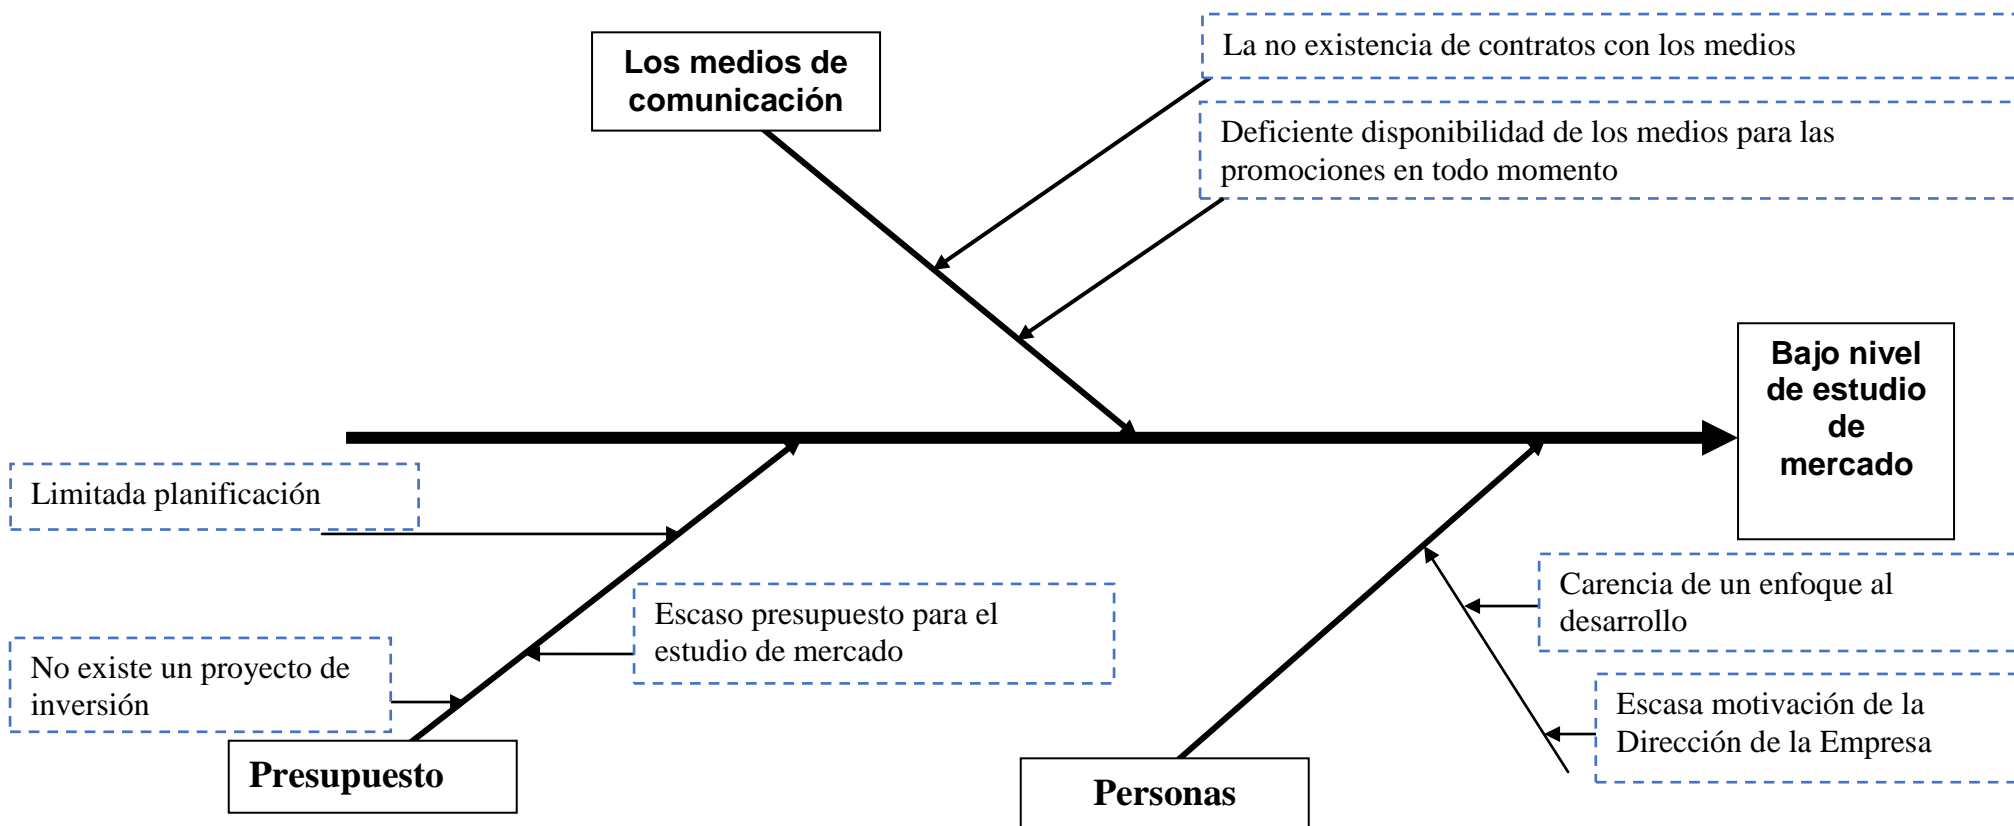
Los medios de comunicación

La no existencia de contratos con los medios

Deficiente disponibilidad de los medios para las promociones en todo momento

Bajo nivel de estudio de mercado

Limitada planificación

Escaso presupuesto para el estudio de mercado

No existe un proyecto de inversión

Presupuesto

Carencia de un enfoque al desarrollo

Escasa motivación de la Dirección de la Empresa

Personas